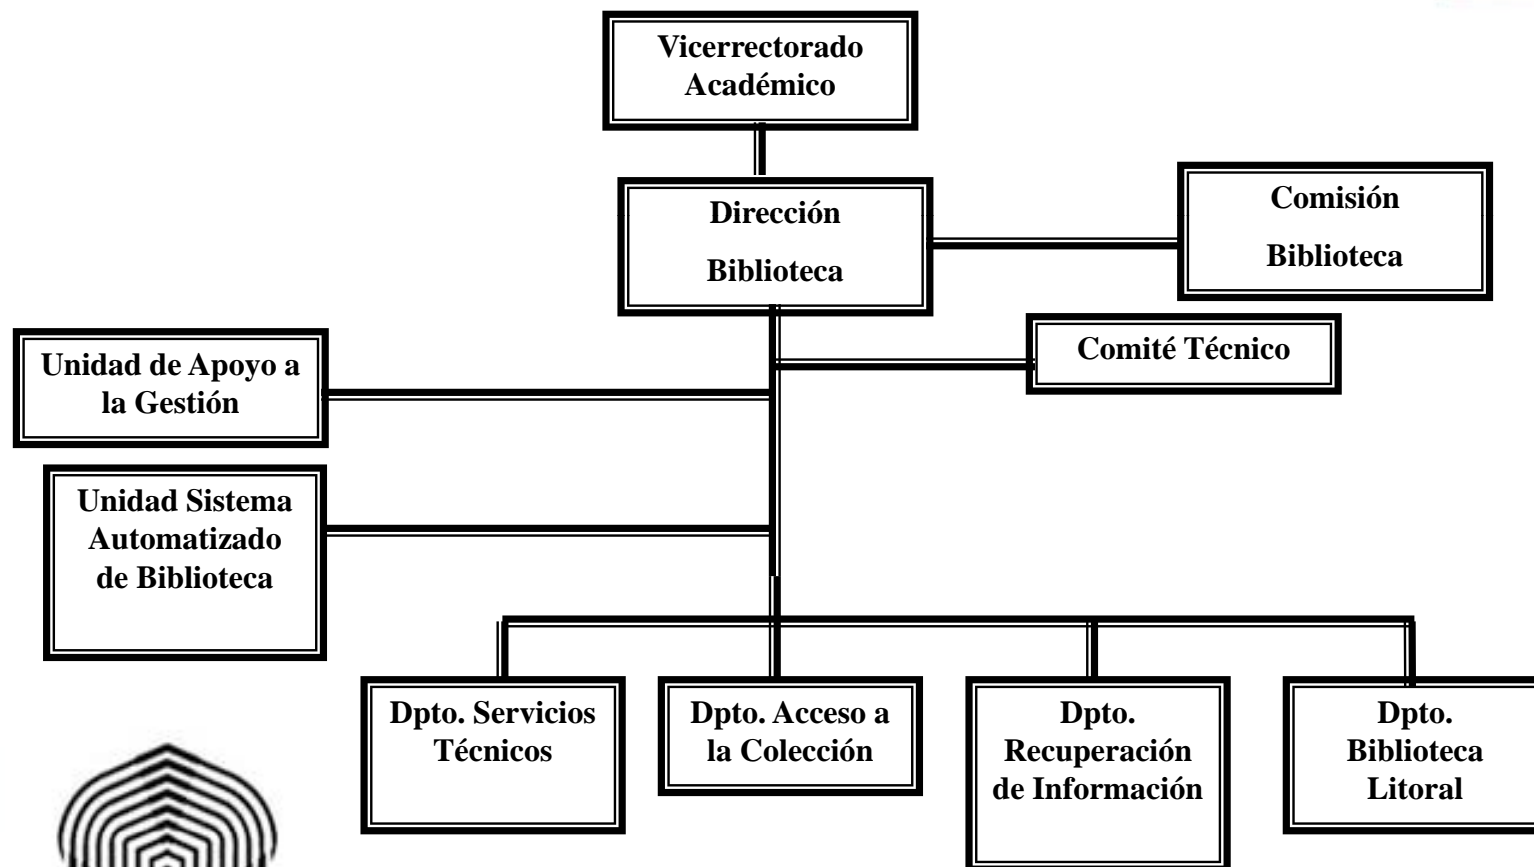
Vicerrectorado Académico

Dirección Biblioteca

Comisión Biblioteca

Comité Técnico

Unidad de Apoyo a la Gestión

Unidad Sistema Automatizado de Biblioteca

Dpto. Servicios Técnicos

Dpto. Acceso a la Colección

Dpto. Recuperación de Información

Dpto. Biblioteca Litoral